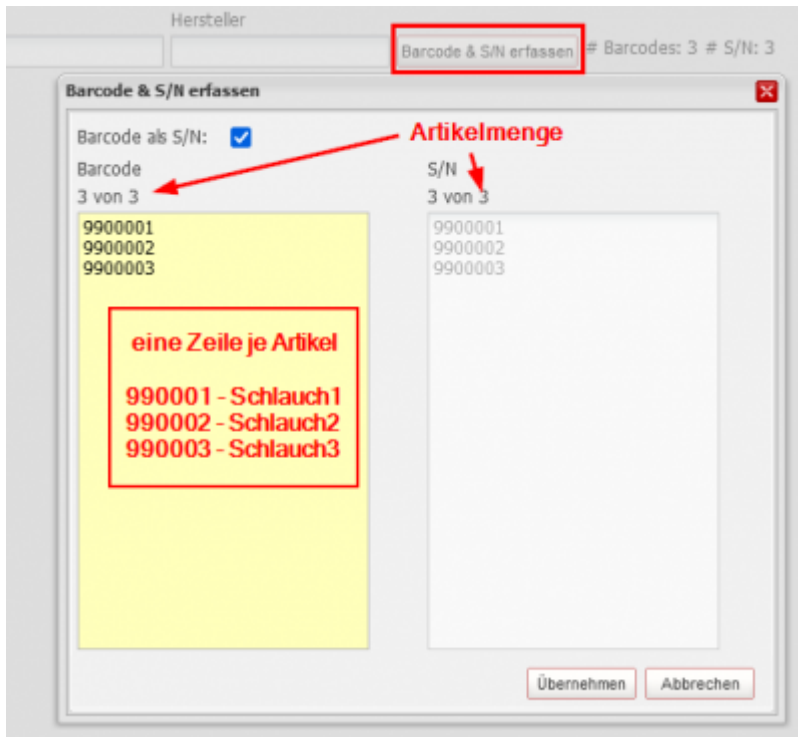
Hersteller

Barcode & S/N erfassen # Barcodes: 3 # S/N: 3

Barcode & S/N erfassen

Barcode als S/N:

Artikelmenge

Barcode

3 von 3

9900001
9900002
9900003

eine Zeile je Artikel

990001 - Schlauch1
990002 - Schlauch2
990003 - Schlauch3

S/N

3 von 3

9900001
9900002
9900003

Übernehmen

Abbrechen